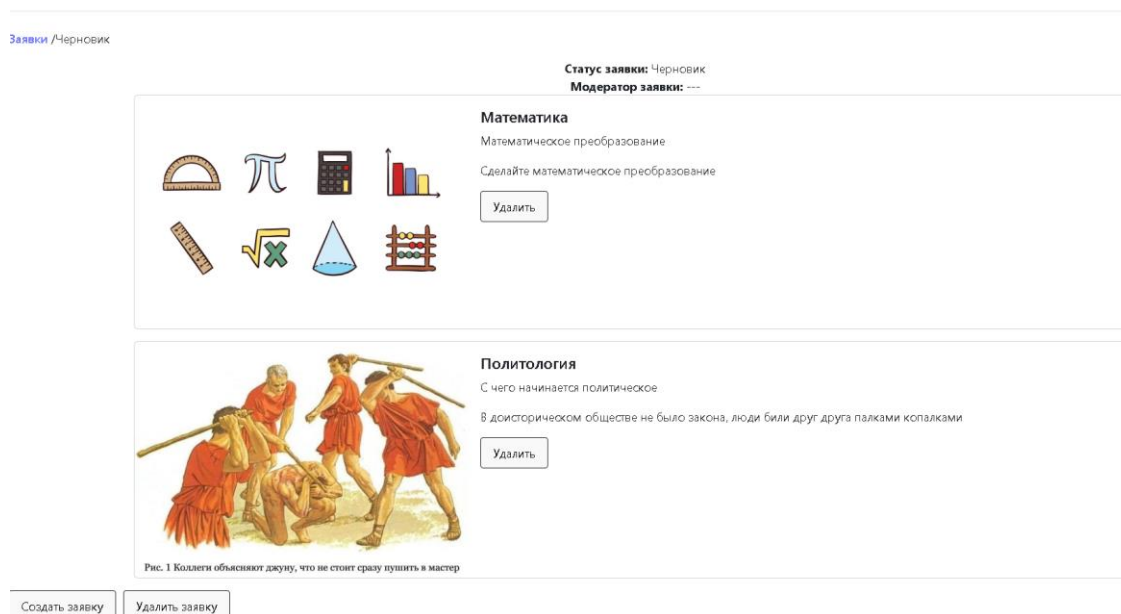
Заявки /Черновик

**Статус заявки:** Черновик
**Модератор заявки:** ---

Математика

Математическое преобразование

Сделайте математическое преобразование

Удалить

Политология

С чего начинается политическое

В доисторическом обществе не было закона, люди били друг друга палками копалками

Удалить

Рис. 1 Коллеги объясняют джуну, что не стоит сразу пушить в мастер

Создать заявку

Удалить заявку